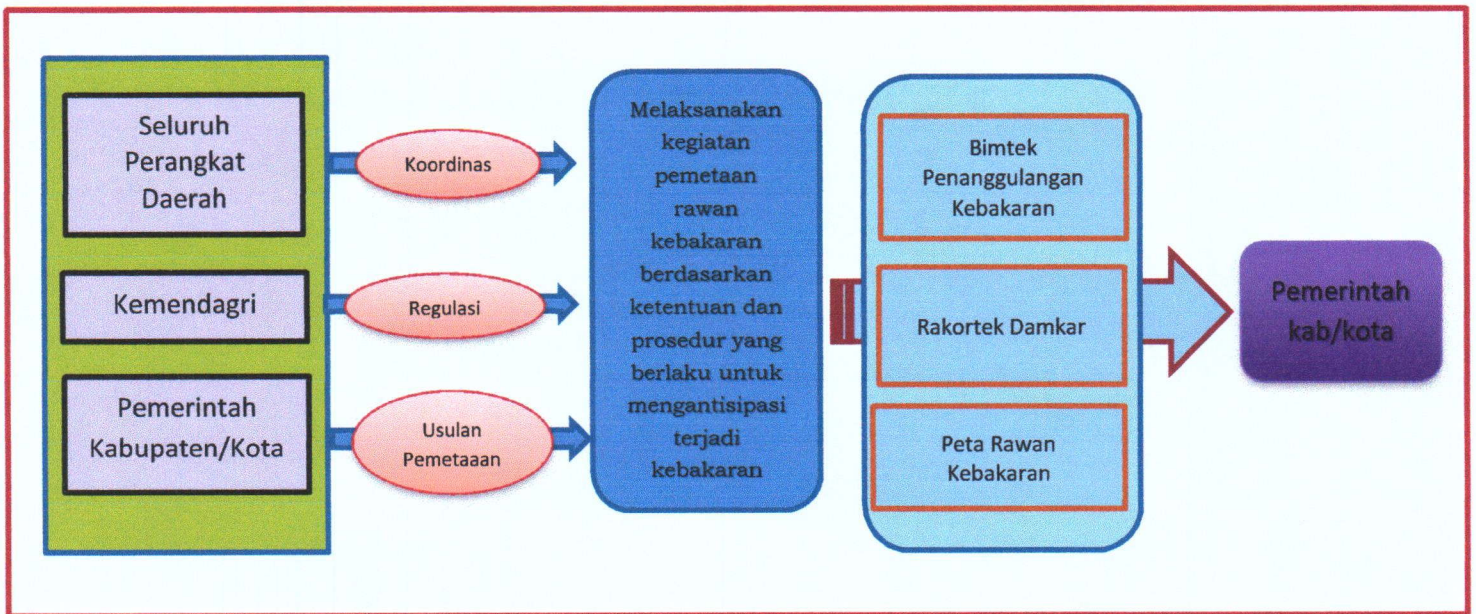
Seluruh Perangkat Daerah

Koordinas

Kemendagri

Regulasi

Pemerintah Kabupaten/Kota

Usulan Pemetaaan

Melaksanakan kegiatan pemetaan rawan kebakaran berdasarkan ketentuan dan prosedur yang berlaku untuk mengantisipasi terjadi kebakaran

Bimtek Penanggulangan Kebakaran

Rakortek Damkar

Peta Rawan Kebakaran

Pemerintah kab/kota